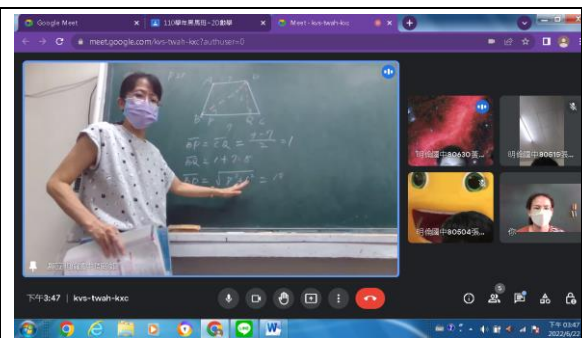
Google Meet
110學年第二學期 - 20 動畫
Meet - kvs-twah-kxc
meet.google.com/kvs-twah-kxc?authuser=0

$\overline{AE} = \overline{CQ} = \frac{9-7}{2}$
$\overline{AE} = 1$
$\overline{BE} = \sqrt{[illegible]} = 1?$

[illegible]
明倫國中80630 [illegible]
明倫國中80519 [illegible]
明倫國中80504 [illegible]
你

下午3:47 | kvs-twah-kxc

下午 03:47
2022/6/22